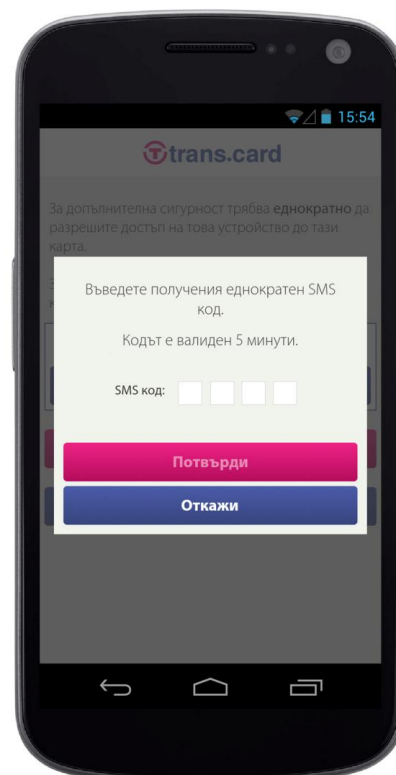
15:54

trans.card

За допълнителна сигурност трябва **еднократно** да разрешите достъп на това устройство до тази карта.

Въведете получения еднократен SMS код.

Кодът е валиден 5 минути.

SMS код:

Потвърди

Откажи